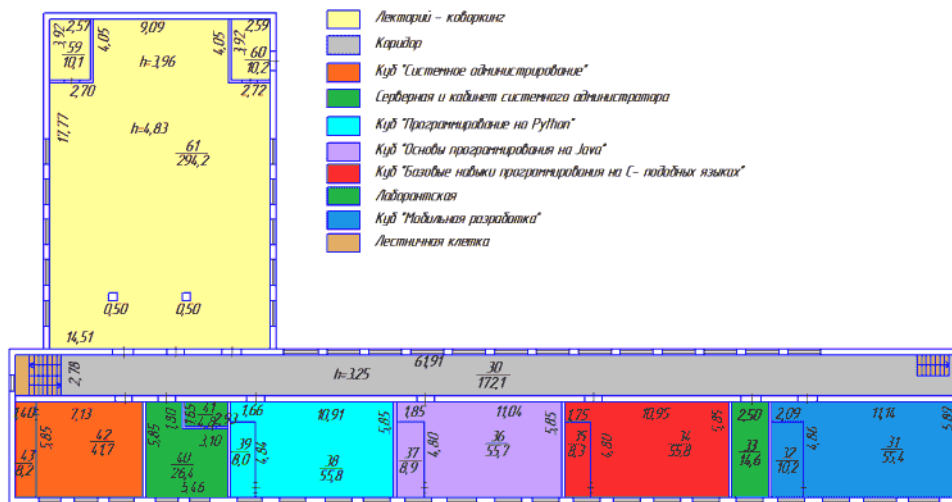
Лекторий - коворкинг
Каридор
Куб "Системное администрирование"
Серверная и кабинет системного администратора
Куб "Программирование на Python"
Куб "Основы программирования на Java"
Куб "Базовые навыки программирования на С- подобных языках"
Лаборантская
Куб "Мобильная разработка"
Лестничная клетка

2,57
3,92
59
10,1
4,05
9,09
h=3,96
4,05
2,59
3,92
60
10,2
2,70
2,72
11,77
h=4,83
61
294,2
0,50
0,50
14,51

2,78
h=3,25
61,91
30
172,1

1,40
7,13
4,3
8,2
5,85
42
41,7
5,85
1,80
41
26,4
5,46
1,65
41
7,7
3,10
2,93
1,66
39
8,0
4,84
10,91
38
55,8
5,85
1,85
37
8,9
4,80
11,04
36
55,7
5,85
1,75
35
8,3
4,80
10,95
34
55,8
5,85
2,50
33
14,6
2,09
32
10,2
4,86
11,14
31
55,4
5,83